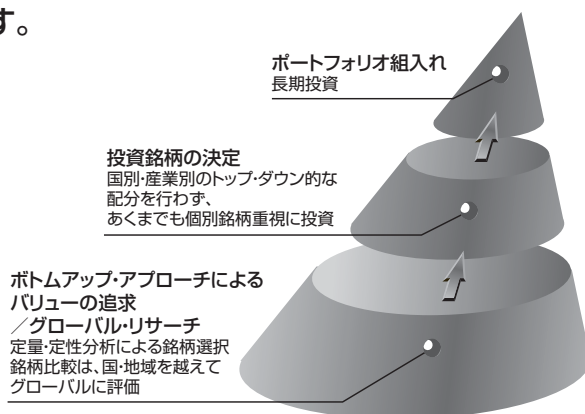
す。

ポートフォリオ組入れ
長期投資

投資銘柄の決定
国別・産業別のトップ・ダウン的な配分を行わず、あくまでも個別銘柄重視に投資

ボトムアップ・アプローチによるバリューの追求
／グローバル・リサーチ
定量・定性分析による銘柄選択
銘柄比較は、国・地域を越えてグローバルに評価